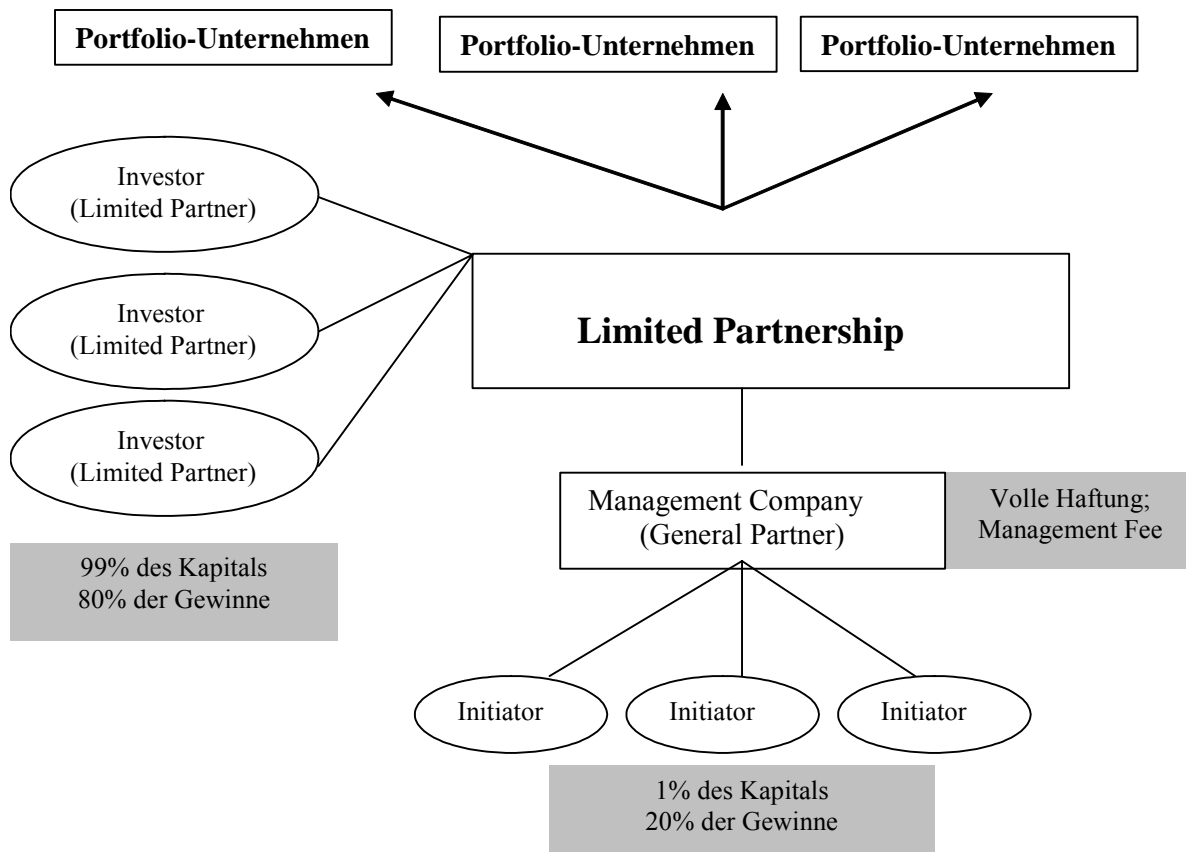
Portfolio-Unternehmen

Portfolio-Unternehmen

Portfolio-Unternehmen

Investor
(Limited Partner)

Investor
(Limited Partner)

Investor
(Limited Partner)

Limited Partnership

Management Company
(General Partner)

Volle Haftung;
Management Fee

99% des Kapitals
80% der Gewinne

Initiator

Initiator

Initiator

1% des Kapitals
20% der Gewinne